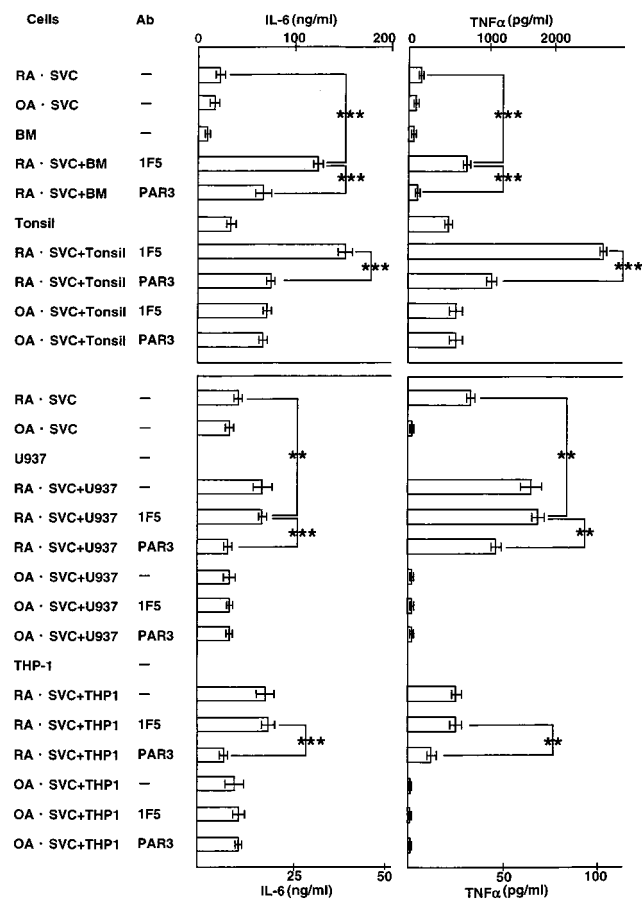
Cells Ab IL-6 (ng/ml) TNFα (pg/ml)

0 100 200 0 1000 2000

| Cells | Ab |
|---|---|
| RA · SVC | – |
| OA · SVC | – |
| BM | – |
| RA · SVC+BM | 1F5 |
| RA · SVC+BM | PAR3 |
| Tonsil | |
| RA · SVC+Tonsil | 1F5 |
| RA · SVC+Tonsil | PAR3 |
| OA · SVC+Tonsil | 1F5 |
| OA · SVC+Tonsil | PAR3 |

*** *** *** *** *** ***

| Cells | Ab |
|---|---|
| RA · SVC | – |
| OA · SVC | – |
| U937 | – |
| RA · SVC+U937 | – |
| RA · SVC+U937 | 1F5 |
| RA · SVC+U937 | PAR3 |
| OA · SVC+U937 | – |
| OA · SVC+U937 | 1F5 |
| OA · SVC+U937 | PAR3 |
| THP-1 | – |
| RA · SVC+THP1 | – |
| RA · SVC+THP1 | 1F5 |
| RA · SVC+THP1 | PAR3 |
| OA · SVC+THP1 | – |
| OA · SVC+THP1 | 1F5 |
| OA · SVC+THP1 | PAR3 |

** *** ** ** *** **

25 50 50 100

IL-6 (ng/ml) TNFα (pg/ml)